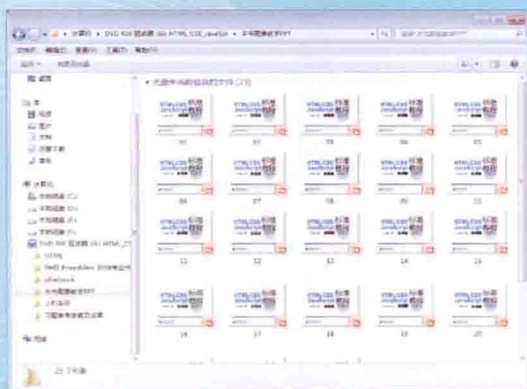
计算机 ▸ DVD RW 驱动器 (G:) HTML_CSS_JavaScript ▸ 本书配套教学PPT

文件(F) 编辑(E) 查看(V) 工具(T) 帮助(H)

组织 ▾ 刻录到光盘

收藏

库
视频
图片
文档
迅雷下载
音乐

计算机
本地磁盘 (C:)
本地磁盘 (D:)
本地磁盘 (E:)
本地磁盘 (F:)
DVD RW 驱动器 (G:) HTML_CS
HTML
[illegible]
JavaScript
本书配套教学PPT
上机实训
习题参考答案

网络

光盘中当前包含的文件 (21)

01 02 03 04 05
06 07 08 09 10
11 12 13 14 15
16 17 18 19 20

21 个对象